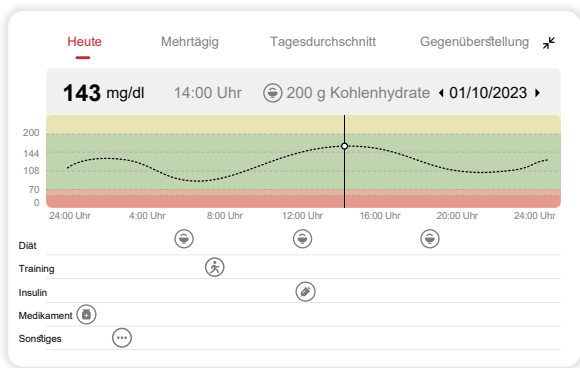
Heute Mehrtägig Tagesdurchschnitt Gegenüberstellung

143 mg/dl 14:00 Uhr 200 g Kohlenhydrate 01/10/2023

200
144
108
70
0

24:00 Uhr 4:00 Uhr 8:00 Uhr 12:00 Uhr 16:00 Uhr 20:00 Uhr 24:00 Uhr

Diät
Training
Insulin
Medikament
Sonstiges